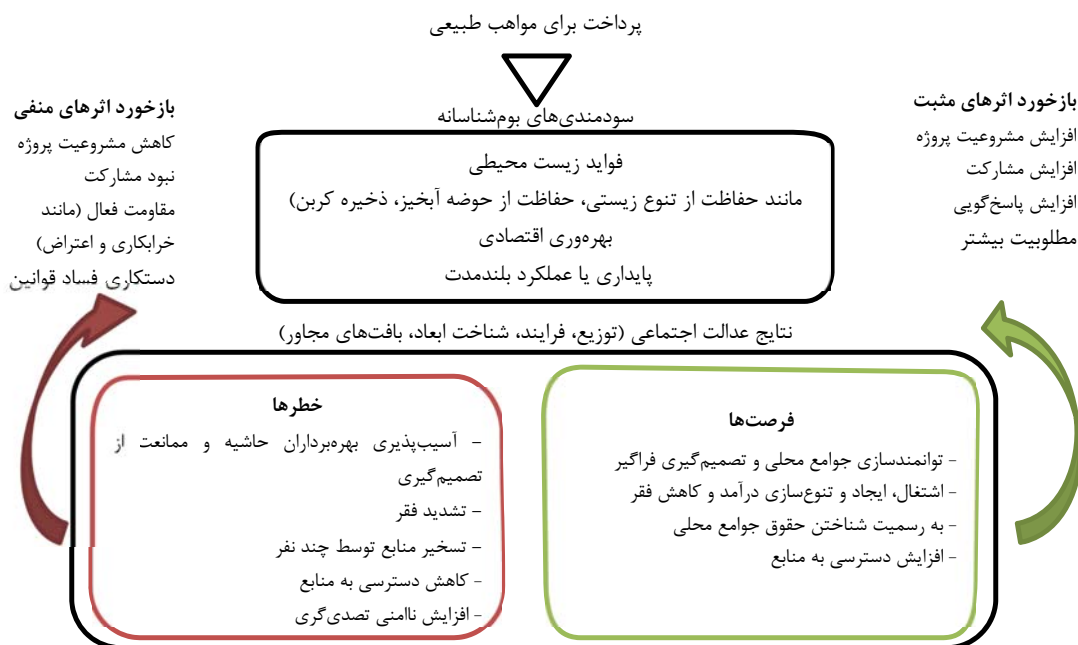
پرداخت برای مواهب طبیعی

سودمندی‌های بوم‌شناسانه

فواید زیست محیطی
مانند حفاظت از تنوع زیستی، حفاظت از حوضه آبخیز، ذخیره کربن)
بهره‌وری اقتصادی
پایداری یا عملکرد بلندمدت

بازخورد اثرهای مثبت
افزایش مشروعیت پروژه
افزایش مشارکت
افزایش پاسخ‌گویی
مطلوبیت بیشتر

بازخورد اثرهای منفی
کاهش مشروعیت پروژه
نبود مشارکت
مقاومت فعال (مانند خرابکاری و اعتراض)
دستکاری فساد قوانین

نتایج عدالت اجتماعی (توزیع، فرایند، شناخت ابعاد، بافت‌های مجاور)

فرصت‌ها
- توانمندسازی جوامع محلی و تصمیم‌گیری فراگیر
- اشتغال، ایجاد و تنوع‌سازی درآمد و کاهش فقر
- به رسمیت شناختن حقوق جوامع محلی
- افزایش دسترسی به منابع

خطرها
- آسیب‌پذیری بهره‌برداران حاشیه و ممانعت از تصمیم‌گیری
- تشدید فقر
- تسخیر منابع توسط چند نفر
- کاهش دسترسی به منابع
- افزایش ناامنی تصدی‌گری